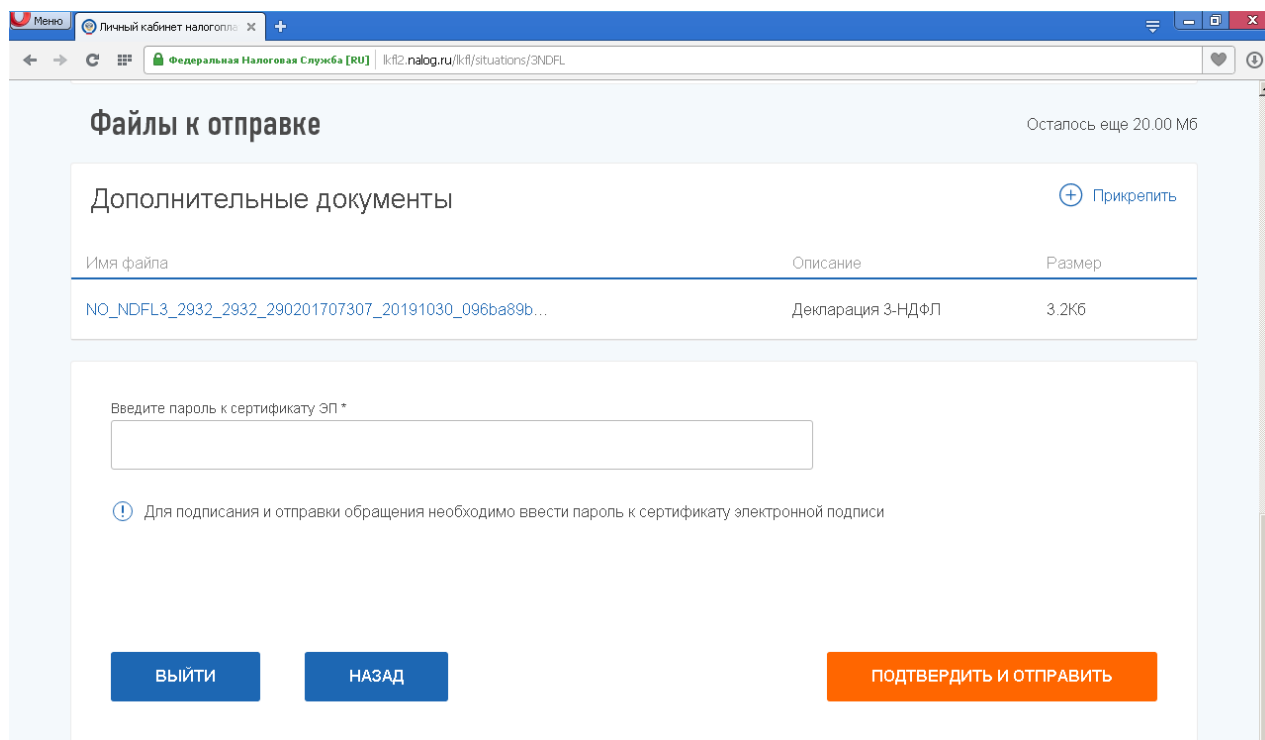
Меню Личный кабинет налогопла ×

Федеральная Налоговая Служба [RU] lkfl2.nalog.ru/lkfl/situations/3NDFL

Файлы к отправке

Осталось еще 20.00 Мб

Дополнительные документы

Прикрепить

| Имя файла | Описание | Размер |
|---|---|---|
| NO_NDFL3_2932_2932_290201707307_20191030_096ba89b... | Декларация 3-НДФЛ | 3.2Кб |

Введите пароль к сертификату ЭП *

Для подписания и отправки обращения необходимо ввести пароль к сертификату электронной подписи

ВЫЙТИ

НАЗАД

ПОДТВЕРДИТЬ И ОТПРАВИТЬ